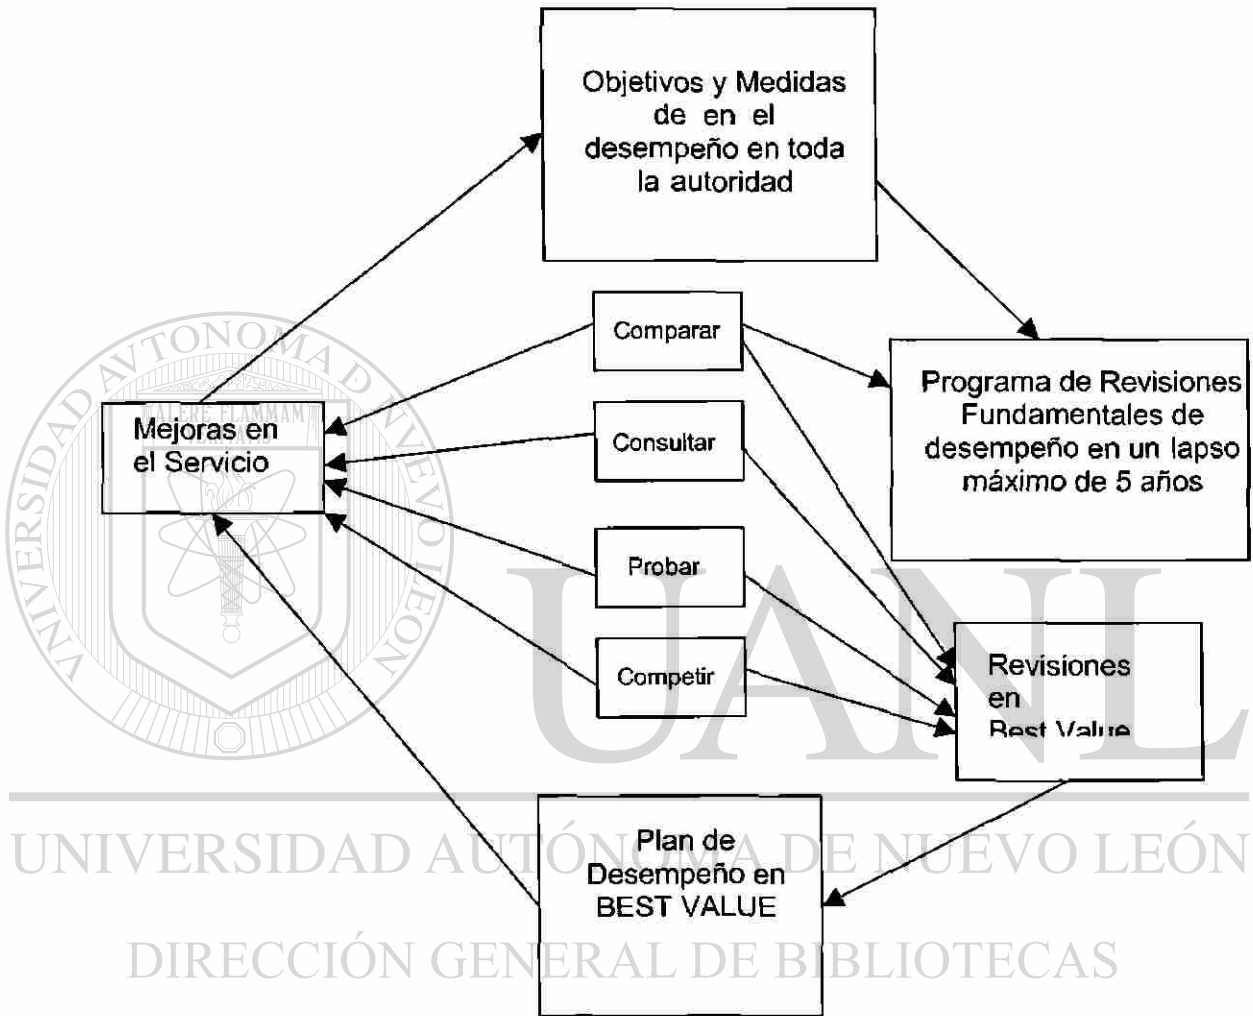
Objetivos y Medidas de en el desempeño en toda la autoridad

Comparar

Programa de Revisiones Fundamentales de desempeño en un lapso máximo de 5 años

Mejoras en el Servicio

Consultar

Probar

Competir

Revisiones en Best Value

Plan de Desempeño en BEST VALUE

UNIVERSIDAD AUTÓNOMA DE NUEVO LEÓN

ALERE FLAMMAM

UANL

UNIVERSIDAD AUTÓNOMA DE NUEVO LEÓN

DIRECCIÓN GENERAL DE BIBLIOTECAS